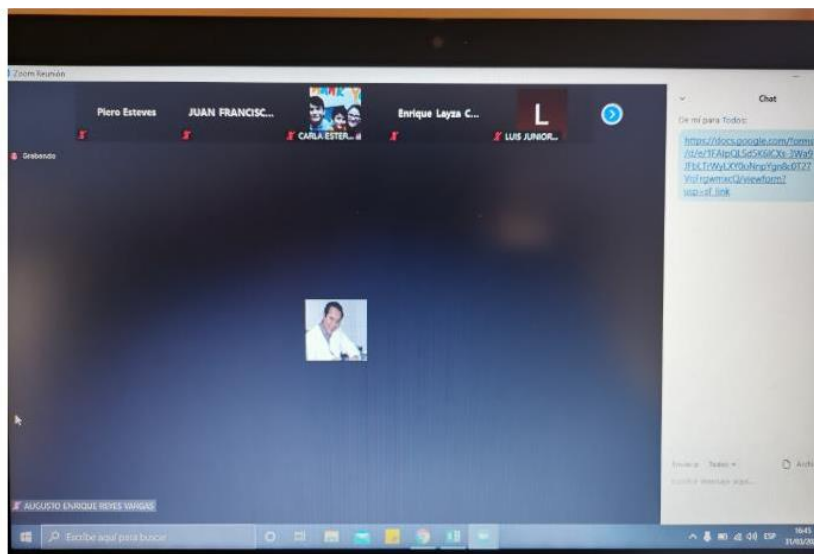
Zoom Reunión

Piero Esteves
JUAN FRANCISC...
CARLA ESTER...
Enrique Layza C...
L
LUIS JUNIOR...

Grabando

Chat
De mí para Todos:
https://docs.google.com/forms/d/e/1FAIpQLSd5K6lCXs-3Wa9JFbLTrWyLXY9oNnpYgn8c0T27VoYgwmxcQ/viewform?usp=sf_link

Enviar a: Todos
Archi
Escribir mensaje aquí...

AUGUSTO ENRIQUE REYES VARGAS

Escribe aquí para buscar

ESP
16:45
31/03/20